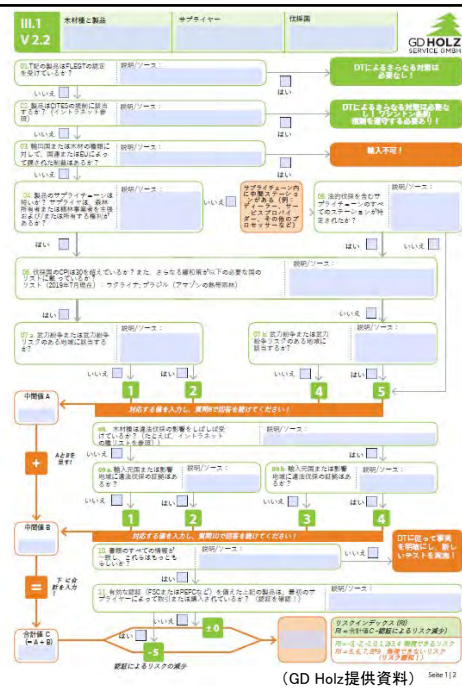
III.1
V 2.2

木材種と製品

サプライヤー

伐採国

GD HOLZ
SERVICE GMBH

01 下記の製品はFLEGTの認定を受けているか？

説明／ソース：

DTによるさらなる対策は必要なし！

はい

いいえ

02 製品はCITESの規制に該当するか？（イントラネット参照）

説明／ソース：

DTによるさらなる対策は必要な（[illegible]）規制を遵守する必要あり！

はい

いいえ

03 輸出国または木材の種類に対して、国連または EUによって課された制裁はあるか？

説明／ソース：

はい

輸入不可！

いいえ

04 製品のサプライチェーンは短いか？サプライヤは、森林所有者または森林事業者を手掛けるおよび／または所有する場合はあるか？

説明／ソース：

サプライチェーン内に複数ステージがある（例：ディーラー、サービスプロバイダー、その他のプロセッサーなど）

いいえ

05 法的伐採を含むサプライチェーンのすべてのステーションが特定されたか？

説明／ソース：

はい

いいえ

はい

06 伐採国のCPIは30を超えているか？また、さらなる緩和策が以下の必要な国のリストに載っているか？
リスト（2019年7月現在）：ウクライナ、ブラジル（アマゾンの熱帯雨林）

説明／ソース：

はい

いいえ

07 a 武力紛争または武力紛争リスクのある地域に該当するか？

説明／ソース：

07 b 武力紛争または武力紛争リスクのある地域に該当するか？

説明／ソース：

いいえ　はい

いいえ　はい

1　2　4　5

中間値 A

対応する値を入力し、質問08で回答を続けてください！

08 木材種は違法伐採のしばしば受けているか？（たとえば、イントラネット参照してください）

説明／ソース：

A また は 足す？

+

09 a 輸入国または影響地域に違法伐採の証拠はあるか？

説明／ソース：

09 b 輸入国または影響地域に違法伐採の証拠はあるか？

説明／ソース：

いいえ　はい

いいえ　はい

1　2　3　4

中間値 B

対応する値を入力し、質問10で回答を続けてください！

10 書類のすべての情報が一致し、それはもっともらしいか？

説明／ソース：

DTに従って事実を明確にし、新しいテストを実施！

いいえ

はい

下 に 合計 を 入力

=

11 有効な認証（FSCまたはPEFCなど）を備えた上記の製品は、最初のサプライヤーによって取引または購入されているか？（認証を確認！）

説明／ソース：

はい

いいえ

±0

合計値 C（＝A＋B）

-5

認証によるリスクの減少

リスクインデックス（RI）
RI＝合計値C－認証によるリスク減少

RI ＜ または ≤ 2：3～4 無視できるリスク
RI ＞ 4：上述 無視できないリスク（リスク緩和）

（GD Holz提供資料）

Seite 1 | 2